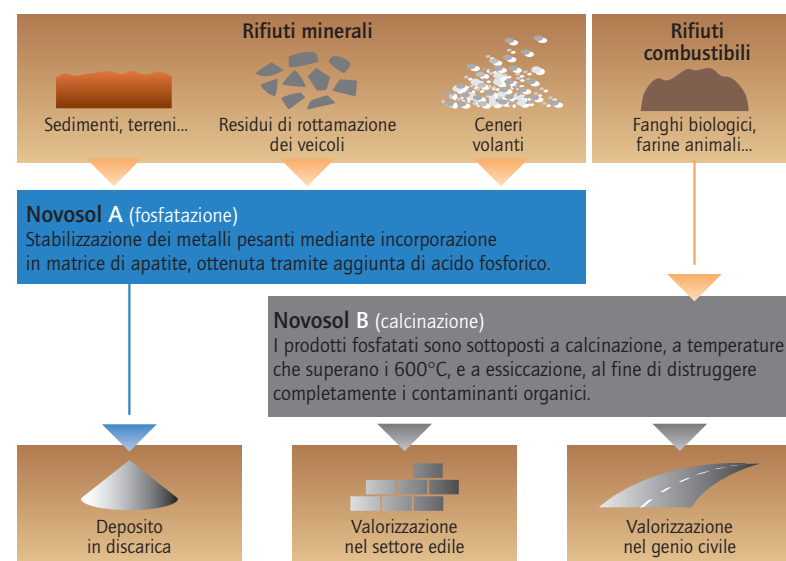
Rifiuti minerali

Sedimenti, terreni...

Residui di rottamazione dei veicoli

Ceneri volanti

Rifiuti combustibili

Fanghi biologici, farine animali...

Novosol A (fosfatazione)
Stabilizzazione dei metalli pesanti mediante incorporazione in matrice di apatite, ottenuta tramite aggiunta di acido fosforico.

Novosol B (calcinazione)
I prodotti fosfatati sono sottoposti a calcinazione, a temperature che superano i 600°C, e a essiccazione, al fine di distruggere completamente i contaminanti organici.

Deposito in discarica

Valorizzazione nel settore edile

Valorizzazione nel genio civile